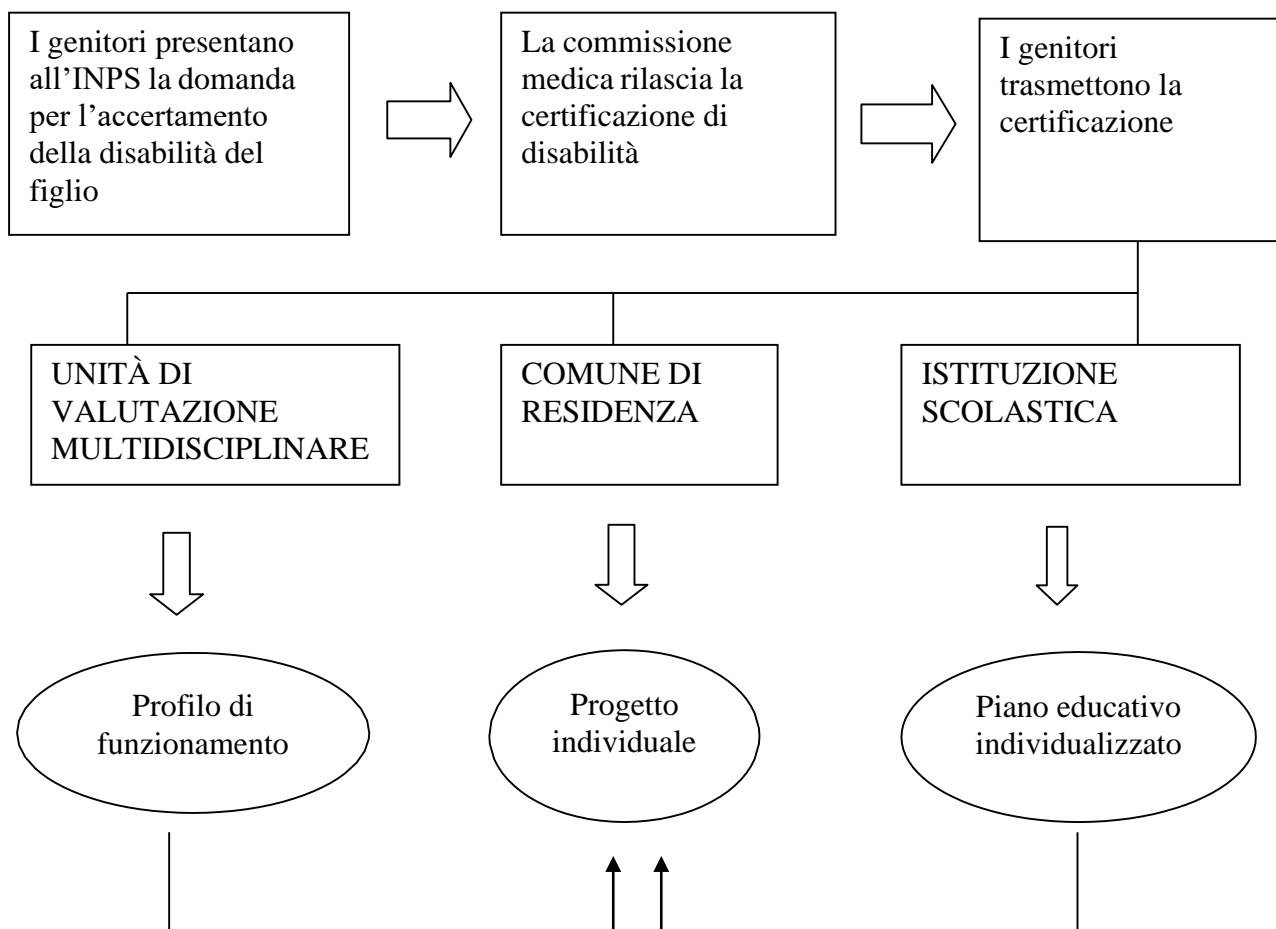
I genitori presentano all'INPS la domanda per l'accertamento della disabilità del figlio

La commissione medica rilascia la certificazione di disabilità

I genitori trasmettono la certificazione

UNITÀ DI VALUTAZIONE MULTIDISCIPLINARE

COMUNE DI RESIDENZA

ISTITUZIONE SCOLASTICA

Profilo di funzionamento

Progetto individuale

Piano educativo individualizzato